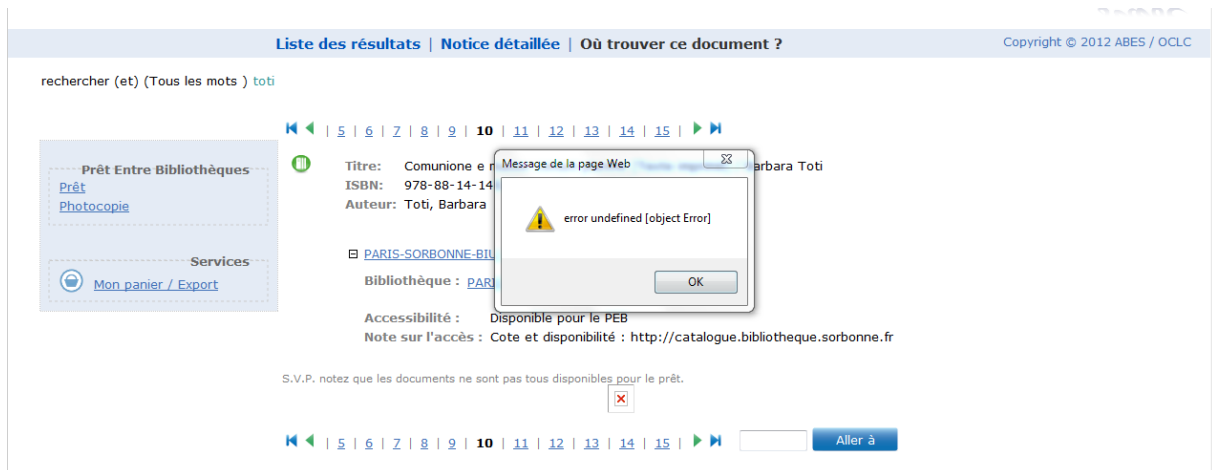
Liste des résultats | Notice détaillée | Où trouver ce document ?

Copyright © 2012 ABES / OCLC

rechercher (et) (Tous les mots ) toti

| 5 | 6 | 7 | 8 | 9 | 10 | 11 | 12 | 13 | 14 | 15 |

Prêt Entre Bibliothèques
Prêt
Photocopie

Services
Mon panier / Export

Titre: Comunione e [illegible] arbara Toti
ISBN: 978-88-14-14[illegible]
Auteur: Toti, Barbara

PARIS-SORBONNE-BIU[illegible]

Bibliothèque : PAR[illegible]

Accessibilité : Disponible pour le PEB
Note sur l'accès : Cote et disponibilité : http://catalogue.bibliotheque.sorbonne.fr

Message de la page Web
error undefined [object Error]
OK

S.V.P. notez que les documents ne sont pas tous disponibles pour le prêt.

| 5 | 6 | 7 | 8 | 9 | 10 | 11 | 12 | 13 | 14 | 15 |

Aller à